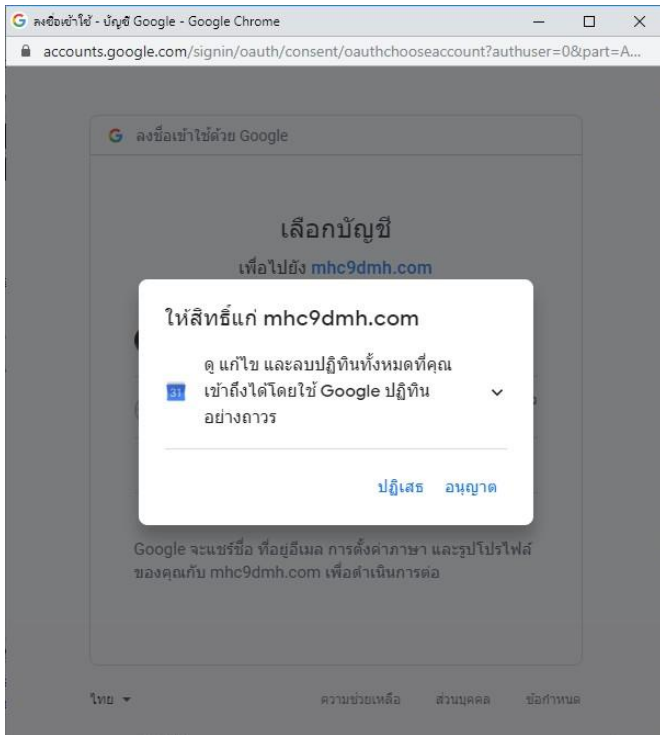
ลงชื่อเข้าใช้ - บัญชี Google - Google Chrome

accounts.google.com/signin/oauth/consent/oauthchooseaccount?authuser=0&part=A...

ลงชื่อเข้าใช้ด้วย Google

เลือกบัญชี

เพื่อไปยัง mhc9dmh.com

ให้สิทธิ์แก่ mhc9dmh.com

31 ดู แก้ไข และลบปฏิทินทั้งหมดที่คุณเข้าถึงได้โดยใช้ Google ปฏิทิน อย่างถาวร

ปฏิเสธ อนุญาต

Google จะแชร์ชื่อ ที่อยู่อีเมล การตั้งค่าภาษา และรูปโปรไฟล์ของคุณกับ mhc9dmh.com เพื่อดำเนินการต่อ

ไทย

ความช่วยเหลือ ส่วนบุคคล ข้อกำหนด